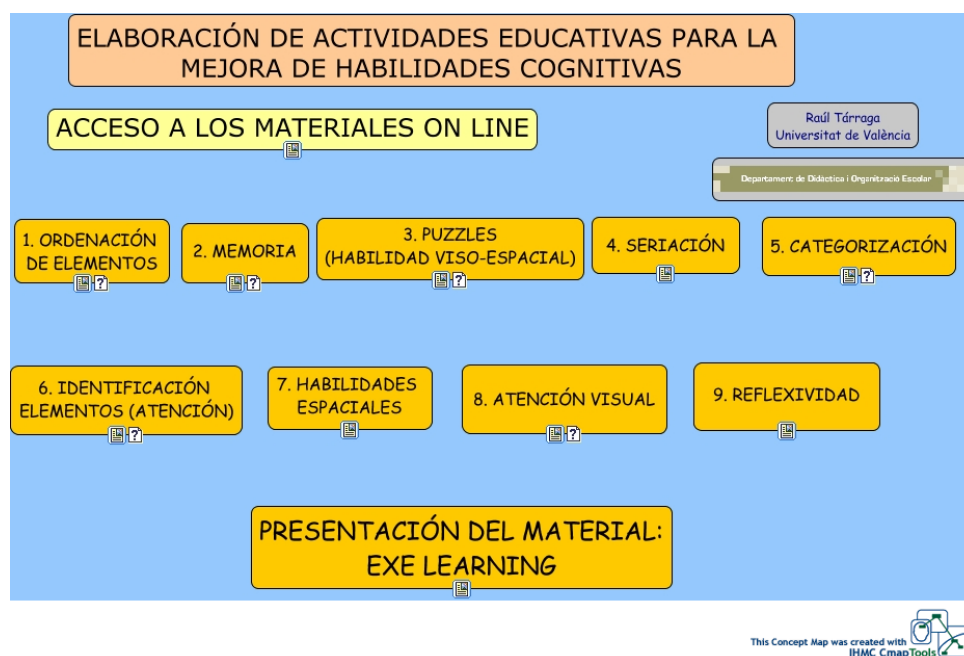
ELABORACIÓN DE ACTIVIDADES EDUCATIVAS PARA LA MEJORA DE HABILIDADES COGNITIVAS

ACCESO A LOS MATERIALES ON LINE

Raúl Tárraga
Universitat de València

Department de Didàctica i Organització Escolar

1. ORDENACIÓN DE ELEMENTOS

2. MEMORIA

3. PUZZLES (HABILIDAD VISO-ESPACIAL)

4. SERIACIÓN

5. CATEGORIZACIÓN

6. IDENTIFICACIÓN ELEMENTOS (ATENCIÓN)

7. HABILIDADES ESPACIALES

8. ATENCIÓN VISUAL

9. REFLEXIVIDAD

PRESENTACIÓN DEL MATERIAL: EXE LEARNING

This Concept Map was created with IHMC CmapTools